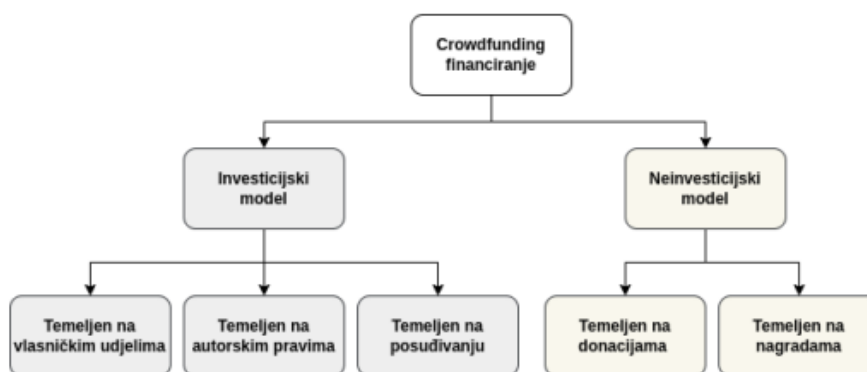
Crowdfunding financiranje

Investicijski model

Neinvesticijski model

Temeljen na vlasničkim udjelima

Temeljen na autorskim pravima

Temeljen na posuđivanju

Temeljen na donacijama

Temeljen na nagradama